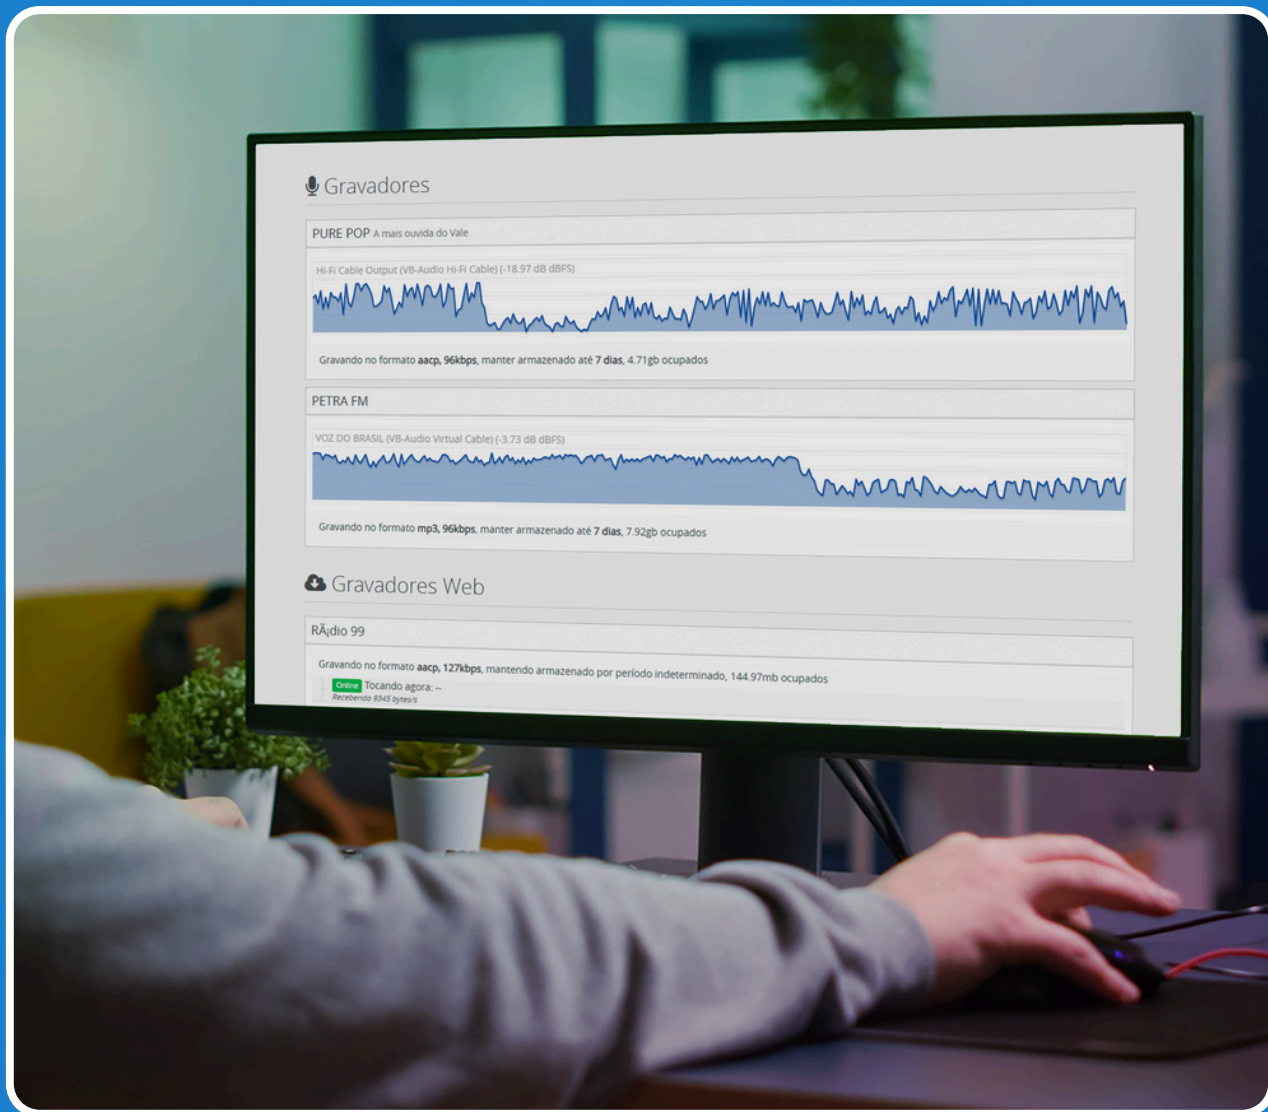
Gravadores

PURE POP A mais ouvida do Vale

Hi-Fi Cable Output (VB-Audio Hi-Fi Cable) (-18.97 dB dBFS)

Gravando no formato **aacp, 96kbps**, manter armazenado até **7 dias**, 4.71gb ocupados

PETRA FM

VOZ DO BRASIL (VB-Audio Virtual Cable) (-3.73 dB dBFS)

Gravando no formato **mp3, 96kbps**, manter armazenado até **7 dias**, 7.92gb ocupados

Gravadores Web

RÃ¡dio 99

Gravando no formato **aacp, 127kbps**, mantendo armazenado por período indeterminado, 144.97mb ocupados

Online Tocando agora: --
Recebendo 9345 bytes/s